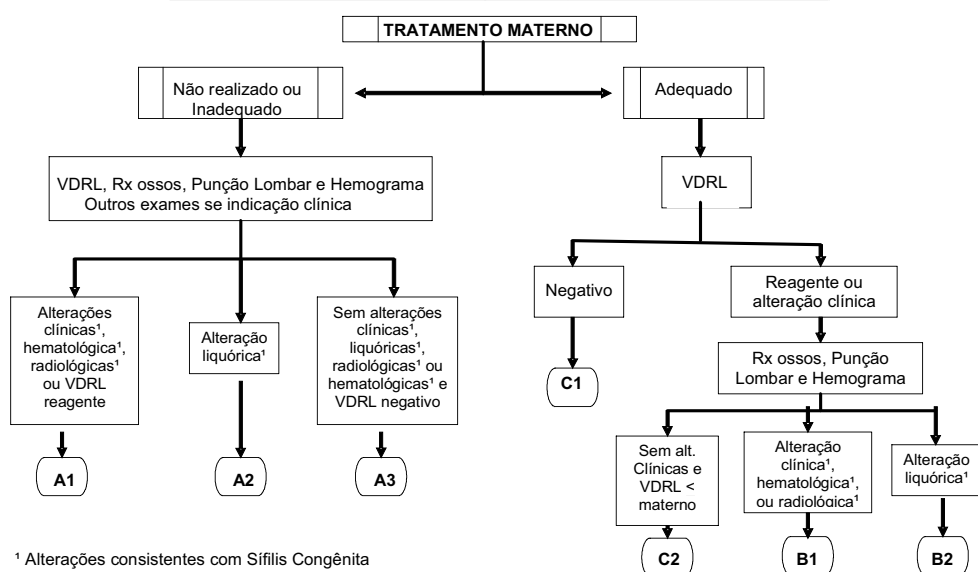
TRATAMENTO MATERNO

Não realizado ou Inadequado

Adequado

VDRL, Rx ossos, Punção Lombar e Hemograma
Outros exames se indicação clínica

VDRL

Alterações clínicas¹, hematológica¹, radiológicas¹ ou VDRL reagente

Alteração liquórica¹

Sem alterações clínicas¹, liquóricas¹, radiológicas¹ ou hematológicas¹ e VDRL negativo

Negativo

Reagente ou alteração clínica

C1

Rx ossos, Punção Lombar e Hemograma

A1

A2

A3

Sem alt. Clínicas e VDRL < materno

Alteração clínica¹, hematológica¹, ou radiológica¹

Alteração liquórica¹

C2

B1

B2

¹ Alterações consistentes com Sífilis Congênita